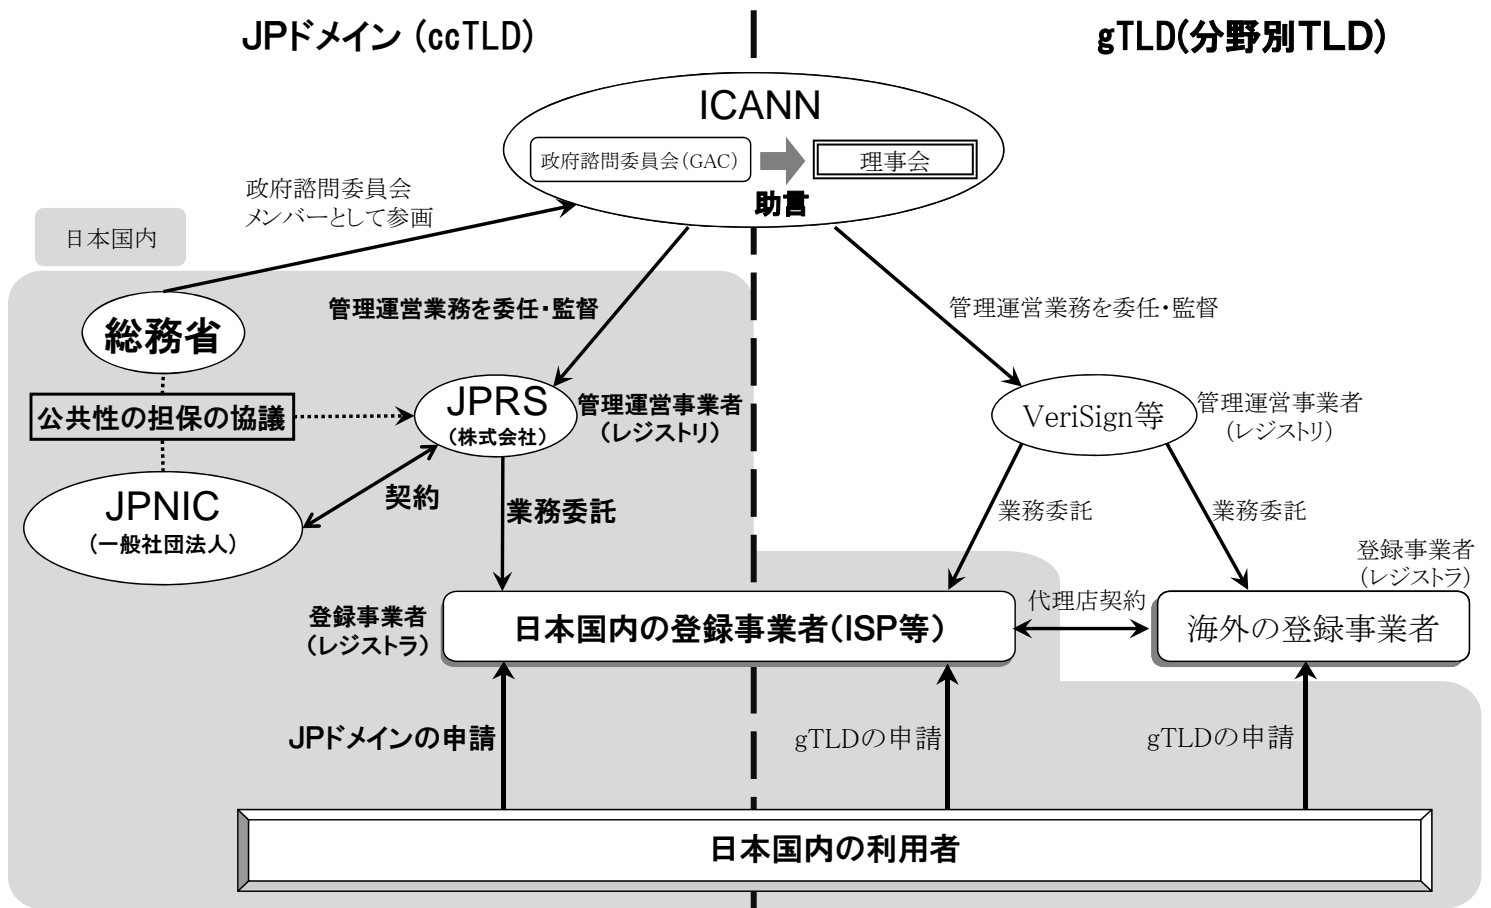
JPドメイン（ccTLD）

gTLD(分野別TLD)

ICANN

政府諮問委員会(GAC)

理事会

助言

政府諮問委員会メンバーとして参画

日本国内

総務省

管理運営業務を委任・監督

管理運営業務を委任・監督

公共性の担保の協議

JPRS
（株式会社）

管理運営事業者
（レジストリ）

VeriSign等

管理運営事業者
（レジストリ）

JPNIC
（一般社団法人）

契約

業務委託

業務委託

業務委託

登録事業者
（レジストラ）

登録事業者
（レジストラ）

日本国内の登録事業者（ISP等）

代理店契約

海外の登録事業者

JPドメインの申請

gTLDの申請

gTLDの申請

日本国内の利用者